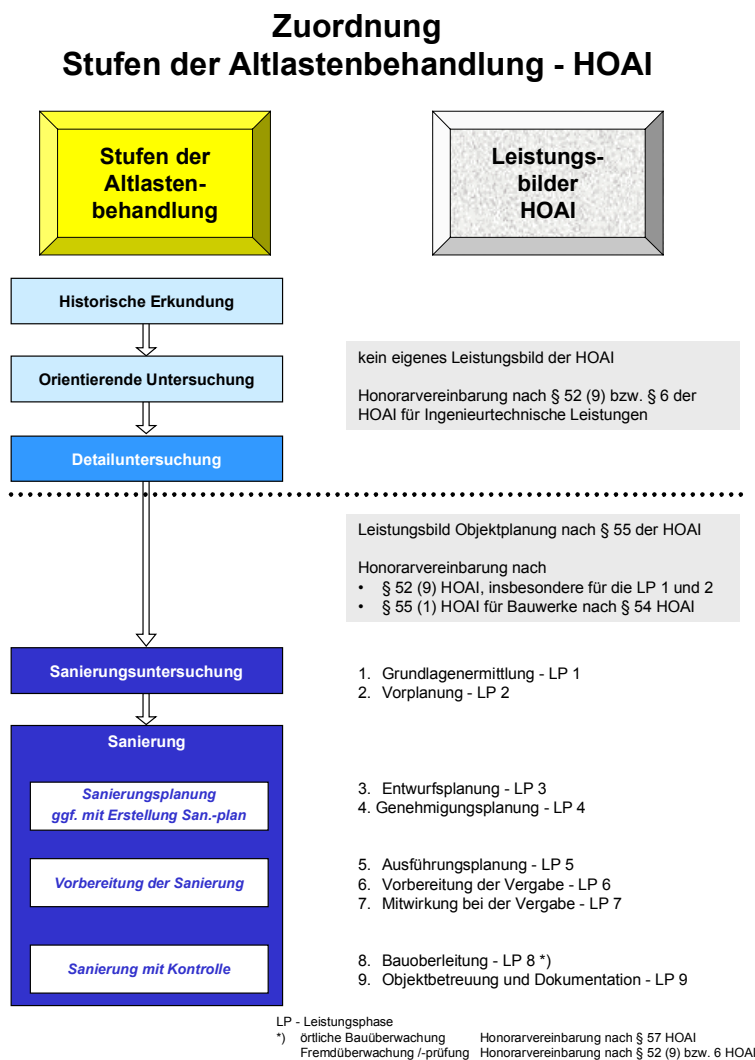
Zuordnung
Stufen der Altlastenbehandlung - HOAI

Stufen der Altlastenbehandlung

Leistungsbilder HOAI

Historische Erkundung

Orientierende Untersuchung

Detailuntersuchung

kein eigenes Leistungbild der HOAI

Honorarvereinbarung nach § 52 (9) bzw. § 6 der HOAI für Ingenieurtechnische Leistungen

Leistungsbild Objektplanung nach § 55 der HOAI

Honorarvereinbarung nach
• § 52 (9) HOAI, insbesondere für die LP 1 und 2
• § 55 (1) HOAI für Bauwerke nach § 54 HOAI

Sanierungsuntersuchung

1. Grundlagenermittlung - LP 1
2. Vorplanung - LP 2

Sanierung

Sanierungsplanung ggf. mit Erstellung San.-plan

3. Entwurfsplanung - LP 3
4. Genehmigungsplanung - LP 4

Vorbereitung der Sanierung

5. Ausführungsplanung - LP 5
6. Vorbereitung der Vergabe - LP 6
7. Mitwirkung bei der Vergabe - LP 7

Sanierung mit Kontrolle

8. Bauoberleitung - LP 8 *)
9. Objektbetreuung und Dokumentation - LP 9

LP - Leistungsphase
*) örtliche Bauüberwachung Honorarvereinbarung nach § 57 HOAI
Fremdüberwachung /-prüfung Honorarvereinbarung nach § 52 (9) bzw. 6 HOAI